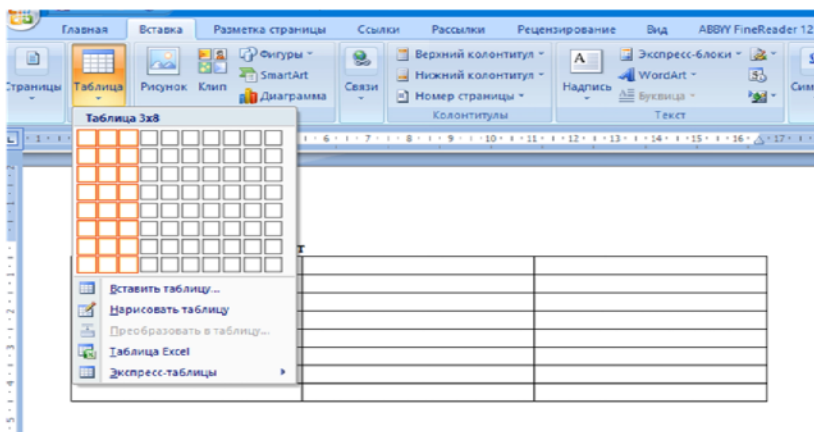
Главная Вставка Разметка страницы Ссылки Рассылки Рецензирование Вид ABBYY FineReader 12

Страницы Таблица Рисунок Клип Фигуры SmartArt Диаграмма Связи Верхний колонтитул Нижний колонтитул Номер страницы Колонтитулы Надпись Экспресс-блоки WordArt Буквица Текст Сим

Таблица 3x8

Вставить таблицу...
Нарисовать таблицу
Преобразовать в таблицу...
Таблица Excel
Экспресс-таблицы